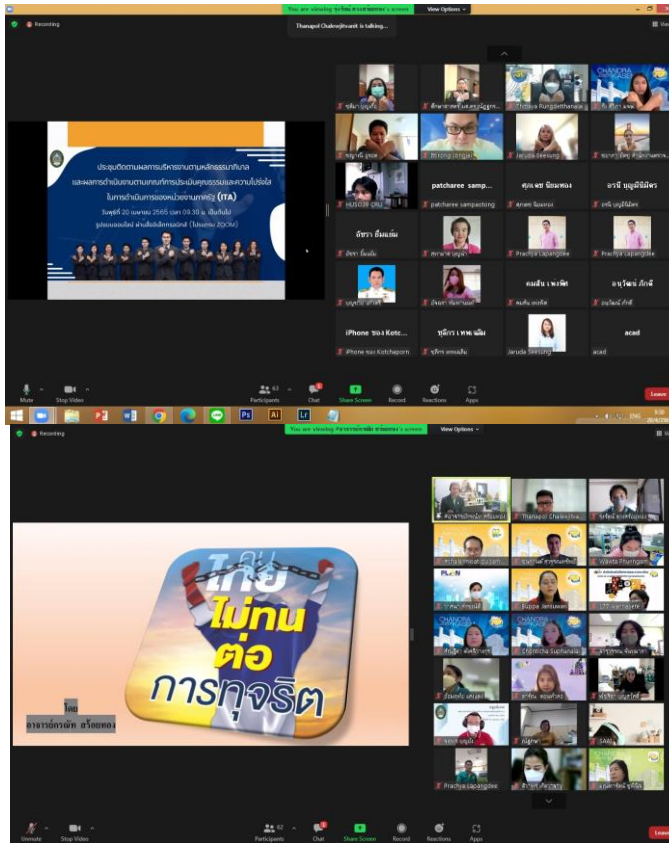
Recording

You are viewing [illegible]'s screen View Options

Thanapol Chalermjitvarait is talking...

ประชุมติดตามผลการบริหารงานตามหลักธรรมาภิบาล และผลการดำเนินงานตามเกณฑ์การประเมินคุณธรรมและความโปร่งใสในการดำเนินการของหน่วยงานภาครัฐ (ITA)

วันพุธที่ 20 เมษายน 2565 เวลา 09.30 น. เป็นต้นไป รูปแบบออนไลน์ ผ่านสื่ออิเล็กทรอนิกส์ (โปรแกรม ZOOM)

ชุติมา บุญมี

ศักดา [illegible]

Thitaya Rungdetthanalai

Chandra Kasem

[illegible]

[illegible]

Jaruda Seesung

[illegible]

HUSO39 CRU

patcharee samp...

patcharee sampasong

คุณเดช นิลมทอง

คุณเดช นิลมทอง

อรณี บุญมีมีมิตร

อรณี บุญมีมีมิตร

อัชรา ยิ้มแย้ม

อัชรา ยิ้มแย้ม

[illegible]

Prachya Lapangdee

Prachya Lapangdee

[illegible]

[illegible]

คมสัน เพงพัด

คมสัน เพงพัด

อนุวัฒน์ ภักดี

อนุวัฒน์ ภักดี

iPhone ของ Kotc...

iPhone ของ Kotchaporn

ชุติกร เทพแพ้ม

ชุติกร เทพแพ้ม

Jaruda Seesung

acad

acad

Mute Stop Video Participants 63 Chat Share Screen Record Reactions Apps Leave

Recording

You are viewing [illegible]'s screen View Options

ไทย ไม่ทน ต่อ การทุจริต

โดย อาจารย์กรณัฐ สร้อยทอง

Thanapol Chalermjitva...

Wanita Phuengam

Suppa Jansawan

Chanicha Suphanaka

Prachya Lapangdee

Unmute Stop Video Participants 62 Chat Share Screen Record Reactions Apps Leave